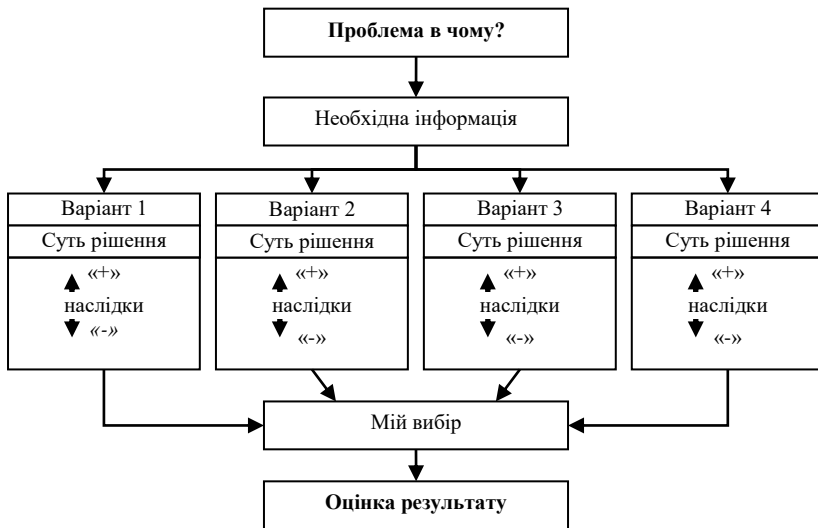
Проблема в чому?

Необхідна інформація

Варіант 1
Суть рішення
«+»
наслідки
«-»

Варіант 2
Суть рішення
«+»
наслідки
«-»

Варіант 3
Суть рішення
«+»
наслідки
«-»

Варіант 4
Суть рішення
«+»
наслідки
«-»

Мій вибір

Оцінка результату